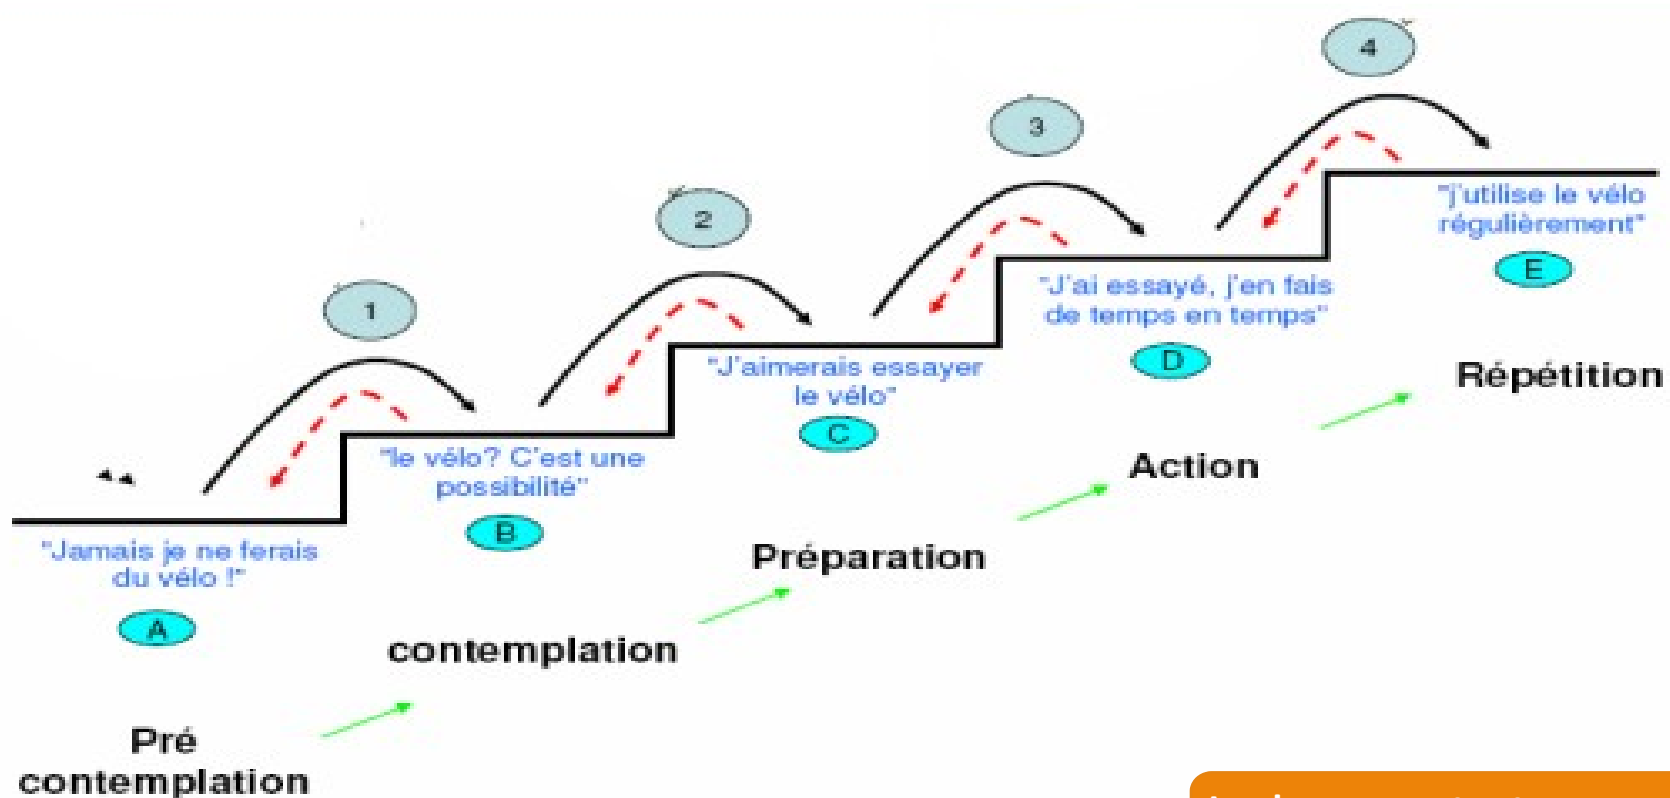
4

3

"j'utilise le vélo régulièrement"

E

2

"J'ai essayé, j'en fais de temps en temps"

D

1

Répétition

"J'aimerais essayer le vélo"

C

Action

"le vélo? C'est une possibilité"

B

"Jamais je ne ferais du vélo !"

Préparation

A

contemplation

Pré contemplation